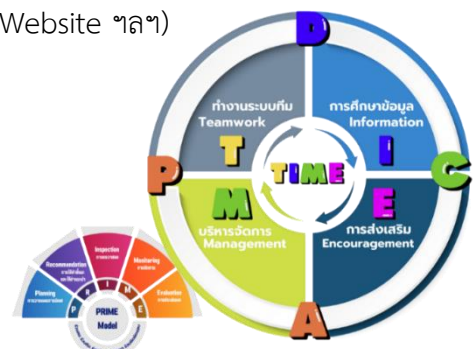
Website ฯลฯ)

D

ทำงานระบบทีม Teamwork

T

การศึกษาข้อมูล Information

I

P

TIME

C

M

บริหารจัดการ Management

E

การส่งเสริม Encouragement

A

Recommendation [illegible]

Inspection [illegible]

Monitoring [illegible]

Planning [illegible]

Evaluation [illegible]

P R I M E

PRIME Model

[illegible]